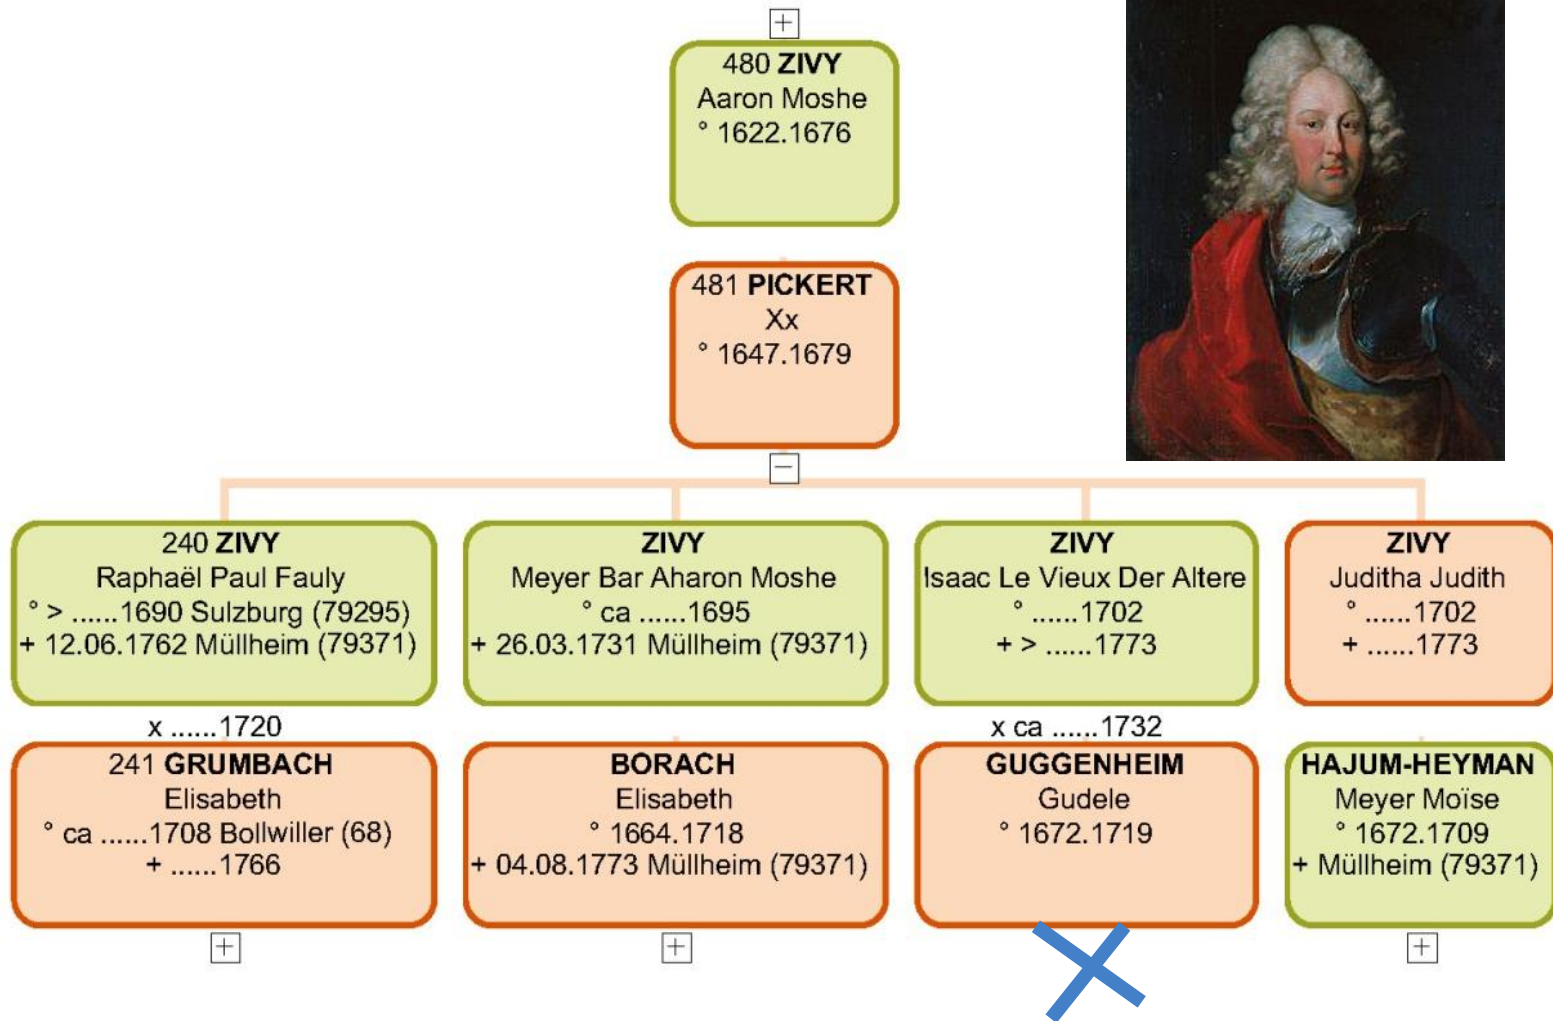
480 **ZIVY**
Aaron Moshe
° 1622.1676

481 **PICKERT**
Xx
° 1647.1679

240 **ZIVY**
Raphaël Paul Fauly
° > ......1690 Sulzburg (79295)
+ 12.06.1762 Müllheim (79371)

**ZIVY**
Meyer Bar Aharon Moshe
° ca ......1695
+ 26.03.1731 Müllheim (79371)

**ZIVY**
Isaac Le Vieux Der Altere
° ......1702
+ > ......1773

**ZIVY**
Juditha Judith
° ......1702
+ ......1773

x ......1720

x ca ......1732

241 **GRUMBACH**
Elisabeth
° ca ......1708 Bollwiller (68)
+ ......1766

**BORACH**
Elisabeth
° 1664.1718
+ 04.08.1773 Müllheim (79371)

**GUGGENHEIM**
Gudele
° 1672.1719

**HAJUM-HEYMAN**
Meyer Moïse
° 1672.1709
+ Müllheim (79371)